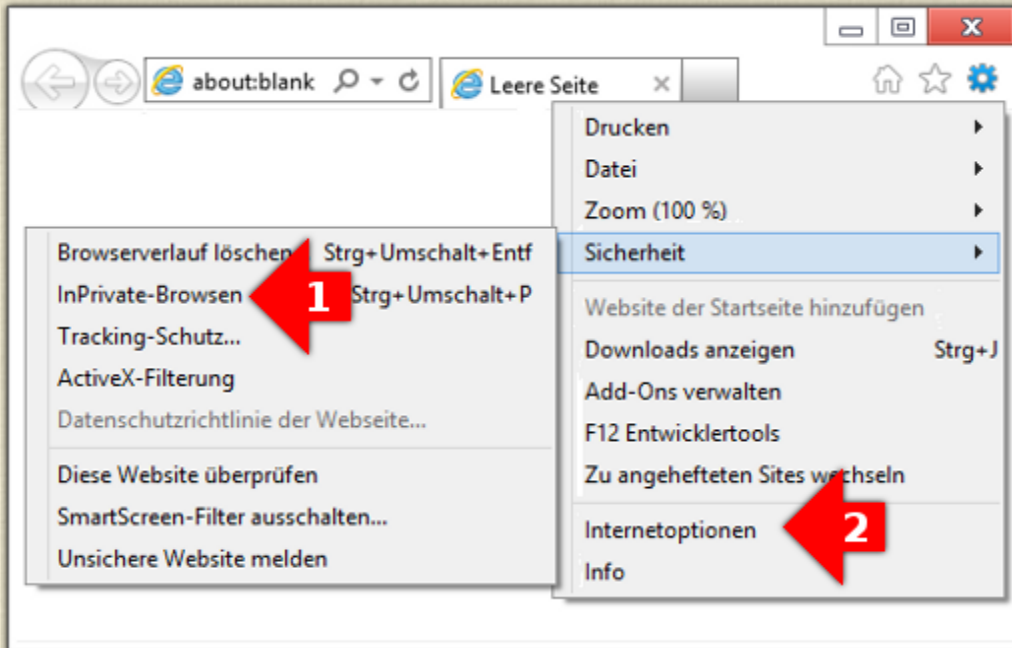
about:blank

Leere Seite

Drucken
Datei
Zoom (100 %)
Sicherheit

Browserverlauf löschen... Strg+Umschalt+Entf
InPrivate-Browsen Strg+Umschalt+P
Tracking-Schutz...
ActiveX-Filterung
Datenschutzrichtlinie der Webseite...

Diese Website überprüfen
SmartScreen-Filter ausschalten...
Unsichere Website melden

1

Website der Startseite hinzufügen
Downloads anzeigen Strg+J
Add-Ons verwalten
F12 Entwicklertools
Zu angehefteten Sites wechseln

Internetoptionen
Info

2